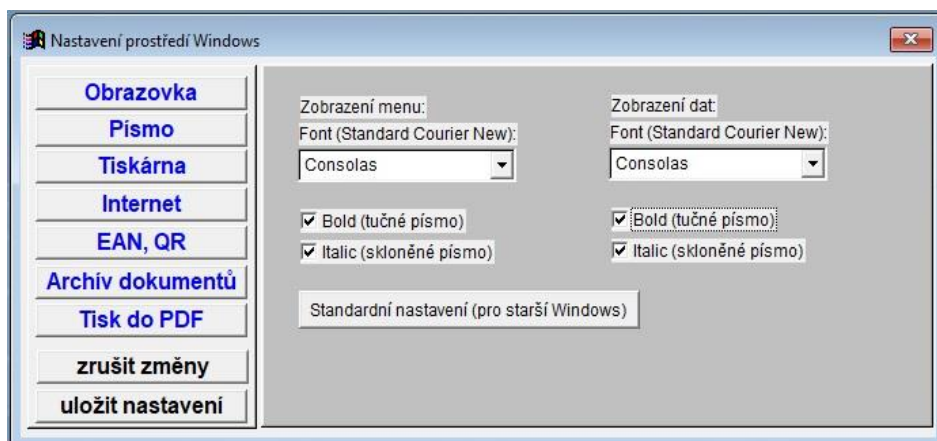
Nastavení prostředí Windows

Obrazovka
Písmo
Tiskárna
Internet
EAN, QR
Archív dokumentů
Tisk do PDF
zrušit změny
uložit nastavení

Zobrazení menu:
Font (Standard Courier New):
Consolas

Zobrazení dat:
Font (Standard Courier New):
Consolas

Bold (tučné písmo)
Italic (skloněné písmo)

Bold (tučné písmo)
Italic (skloněné písmo)

Standardní nastavení (pro starší Windows)